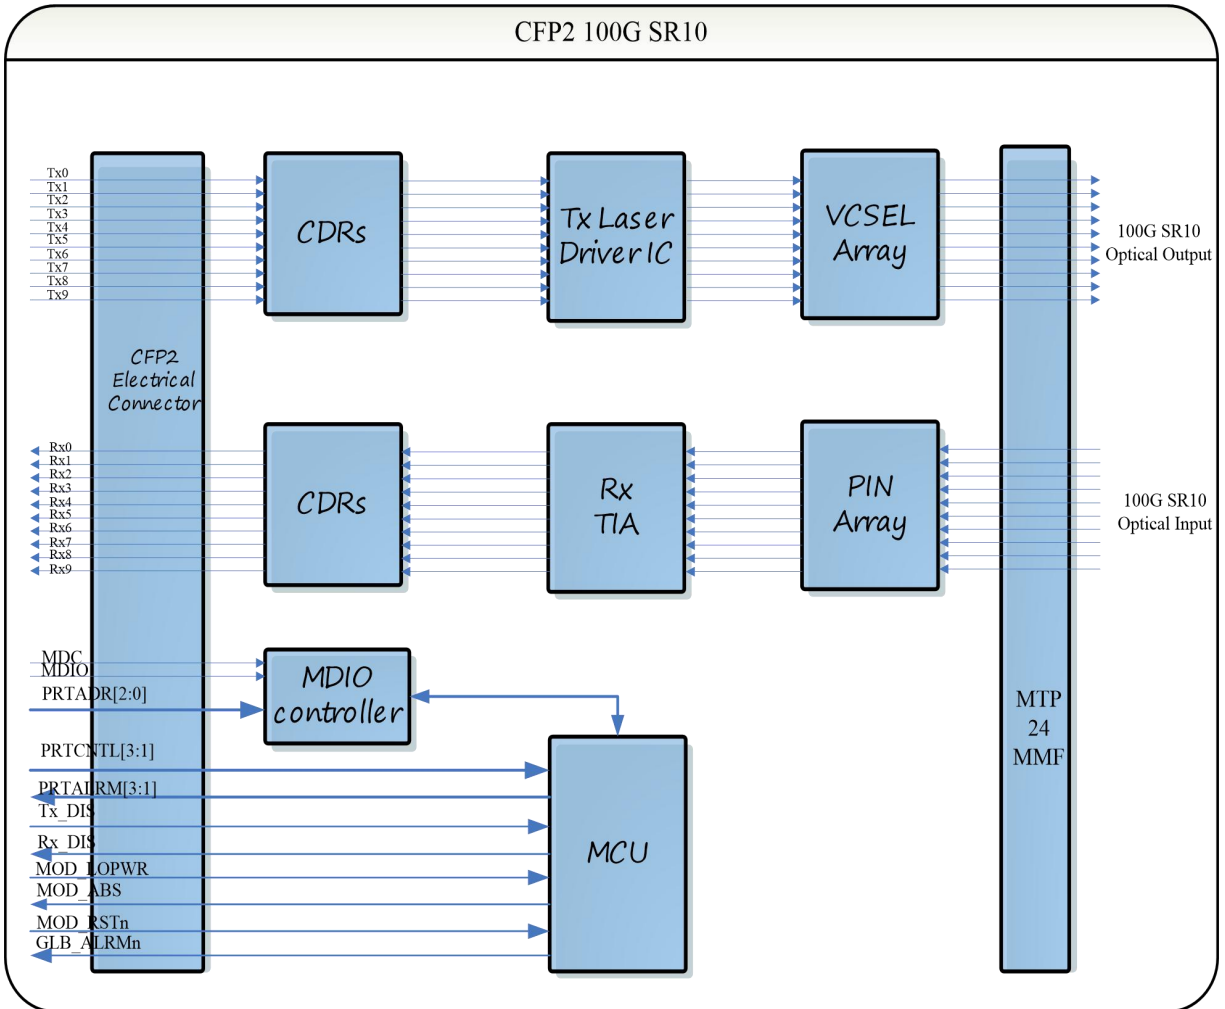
CFP2 100G SR10

Tx0
Tx1
Tx2
Tx3
Tx4
Tx5
Tx6
Tx7
Tx8
Tx9

CDRs

Tx Laser Driver IC

VCSEL Array

100G SR10 Optical Output

CFP2 Electrical Connector

Rx0
Rx1
Rx2
Rx3
Rx4
Rx5
Rx6
Rx7
Rx8
Rx9

CDRs

Rx TIA

PIN Array

100G SR10 Optical Input

MDC
MDIO
PRTADR[2:0]

MDIO controller

PRTCNTL[3:1]
PRTALRM[3:1]
Tx_DIS
Rx_DIS
MOD_LOPWR
MOD_ABS
MOD_RSTn
GLB_ALRMn

MCU

MTP 24 MMF